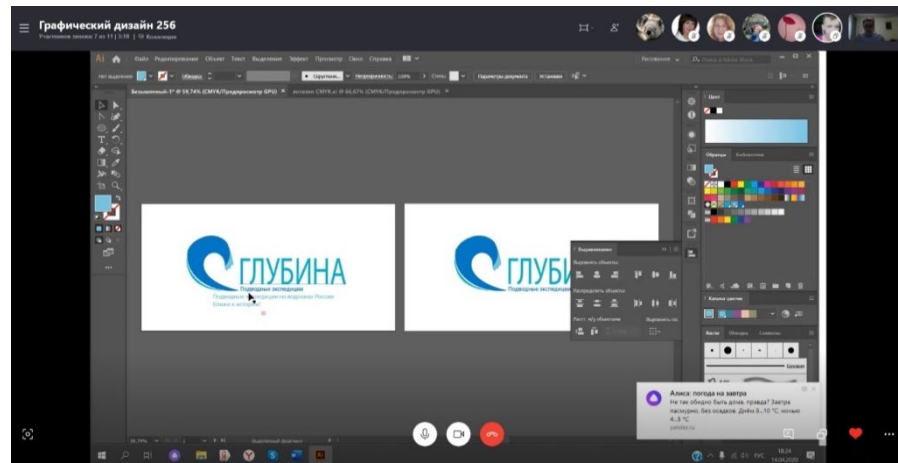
Графический дизайн 256
Участников звонка: 7 из 11 | 3:18 | Возможности

Файл Редактирование Объект Текст Выделение Эффект Просмотр Окно Справка

Нет выделения Обводка Скругленн... Непрозрачность: 100% Стиль Параметры документа Упорядочить

Безымянный-1* @ 59,74% (CMYK/Предпросмотр GPU) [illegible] CMYK.ai @ 66,67% (CMYK/Предпросмотр GPU)

ГЛУБИНА
Подводные экспедиции
Подводные экспедиции по водоемам России
Ближе к истории

ГЛУБИ
Подводные экспедиции

Выравнивание
Выровнять объекты:
Распределить объекты:
Расст. м/у объектами:
Выровнять по:

Цвет
Образцы Библиотеки
Кисти Обводка Символы
Базовая

Алиса: погода на завтра
Не так обидно быть дома, правда? Завтра пасмурно, без осадков. Днём 8...10 °C, ночью 4...5 °C
yandex.ru

59,74%
Выделенный фрагмент

РУС 18:24 14.04.2020